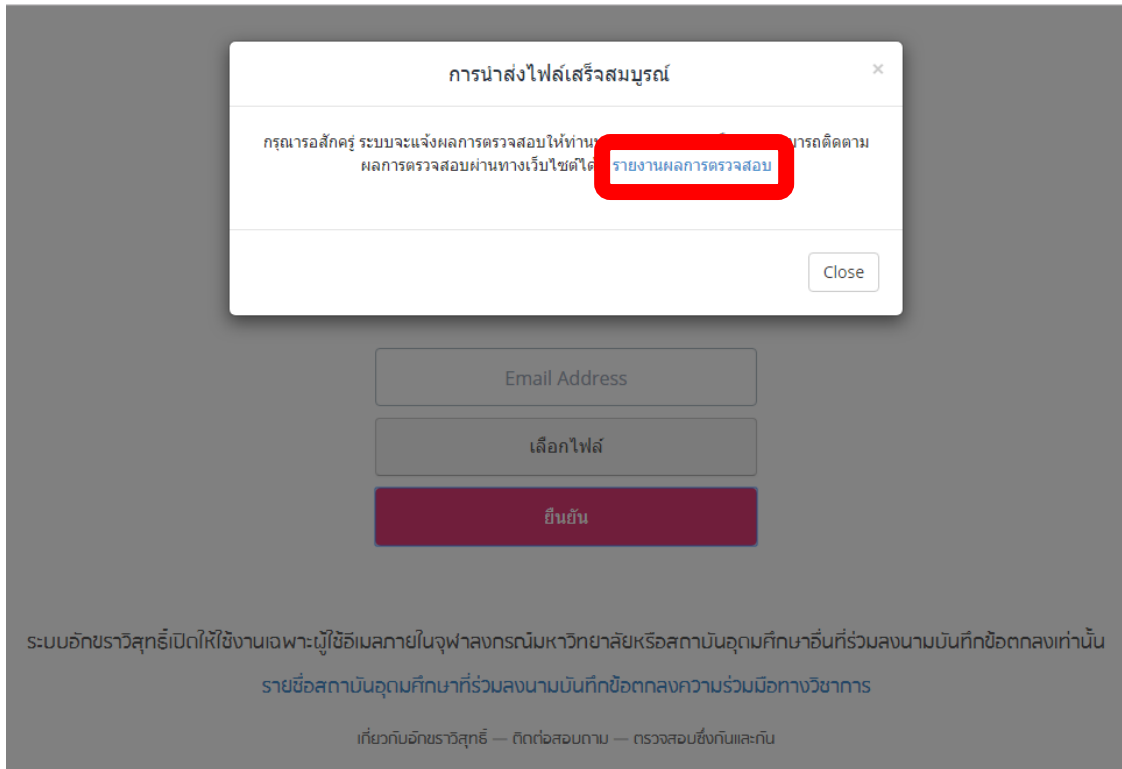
การนำส่งไฟล์เสร็จสมบูรณ์

×

กรุณารอสักครู่ ระบบจะแจ้งผลการตรวจสอบให้ท่าน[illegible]ารถติดตาม ผลการตรวจสอบผ่านทางเว็บไซต์ได้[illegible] รายงานผลการตรวจสอบ

Close

Email Address

เลือกไฟล์

ยืนยัน

ระบบอักขราวิสุทธิ์เปิดให้ใช้งานเฉพาะผู้ใช้อีเมลภายในจุฬาลงกรณ์มหาวิทยาลัยหรือสถาบันอุดมศึกษาอื่นที่ร่วมลงนามบันทึกข้อตกลงเท่านั้น

รายชื่อสถาบันอุดมศึกษาที่ร่วมลงนามบันทึกข้อตกลงความร่วมมือทางวิชาการ

เกี่ยวกับอักขราวิสุทธิ์ — ติดต่อสอบถาม — ตรวจสอบซึ่งกันและกัน